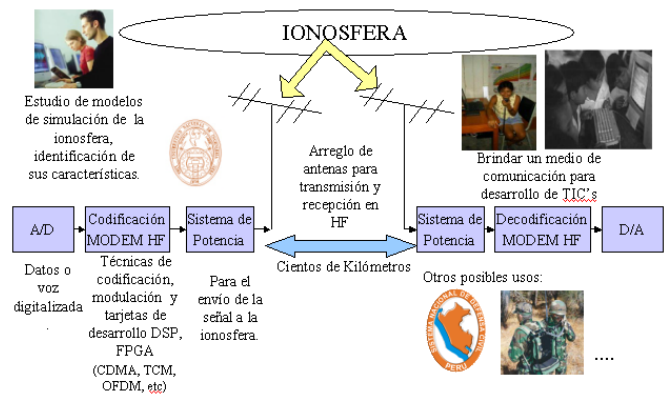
IONOSFERA

Estudio de modelos de simulación de la ionosfera, identificación de sus características.

Arreglo de antenas para transmisión y recepción en HF

Brindar un medio de comunicación para desarrollo de TIC's

A/D

Codificación MODEM HF

Sistema de Potencia

Sistema de Potencia

Decodificación MODEM HF

D/A

Datos o voz digitalizada

Técnicas de codificación, modulación y tarjetas de desarrollo DSP, FPGA (CDMA, TCM, OFDM, etc)

Para el envío de la señal a la ionosfera.

Cientos de Kilómetros

Otros posibles usos:

SISTEMA NACIONAL DE DEFENSA CIVIL
PERU

....